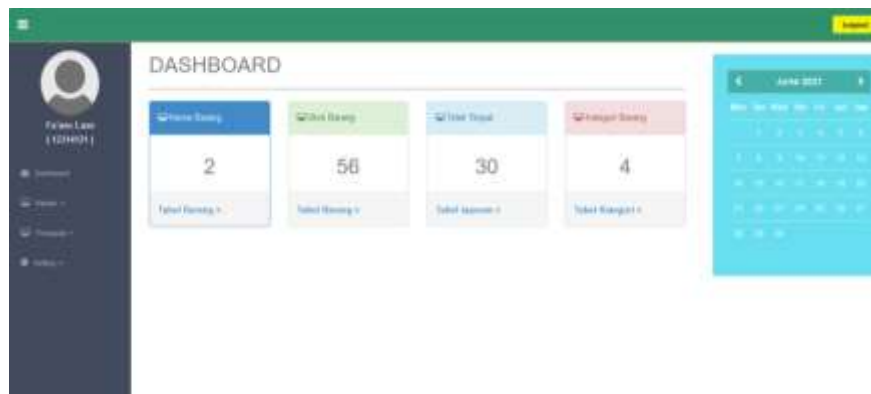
Logout

Fitam Lam
( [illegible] )

Dashboard
Master
Transaksi
Setting

DASHBOARD

Nama Barang
2
Tabel Barang »

Stok Barang
56
Tabel Barang »

Telah Terjual
30
Tabel laporan »

Kategori Barang
4
Tabel Kategori »

June 2021

| Mon | Tue | Wed | Thu | Fri | Sat | Sun |
|---|---|---|---|---|---|---|
| | 1 | 2 | 3 | 4 | 5 | 6 |
| 7 | 8 | 9 | 10 | 11 | 12 | 13 |
| 14 | 15 | 16 | 17 | 18 | 19 | 20 |
| 21 | 22 | 23 | 24 | 25 | 26 | 27 |
| 28 | 29 | 30 | | | | |